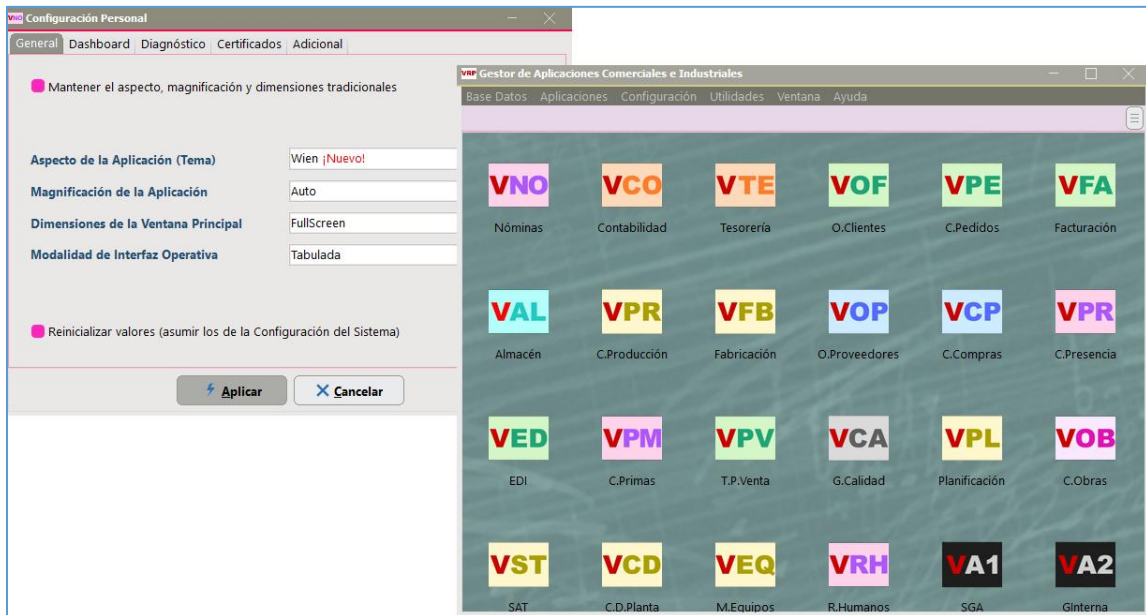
VNO Configuración Personal

General Dashboard Diagnóstico Certificados Adicional

Mantener el aspecto, magnificación y dimensiones tradicionales

| | |
|---|---|
| Aspecto de la Aplicación (Tema) | Wien ¡Nuevo! |
| Magnificación de la Aplicación | Auto |
| Dimensiones de la Ventana Principal | FullScreen |
| Modalidad de Interfaz Operativa | Tabulada |

Reinicializar valores (asumir los de la Configuración del Sistema)

Aplicar Cancelar

VRP Gestor de Aplicaciones Comerciales e Industriales

Base Datos Aplicaciones Configuración Utilidades Ventana Ayuda

VNO Nóminas
VCO Contabilidad
VTE Tesorería
VOF O.Clientes
VPE C.Pedidos
VFA Facturación
VAL Almacén
VPR C.Producción
VFB Fabricación
VOP O.Proveedores
VCP C.Compras
VPR C.Presencia
VED EDI
VPM C.Primas
VPV T.P.Venta
VCA G.Calidad
VPL Planificación
VOB C.Obras
VST SAT
VCD C.D.Planta
VEQ M.Equipos
VRH R.Humanos
VA1 SGA
VA2 GInterna